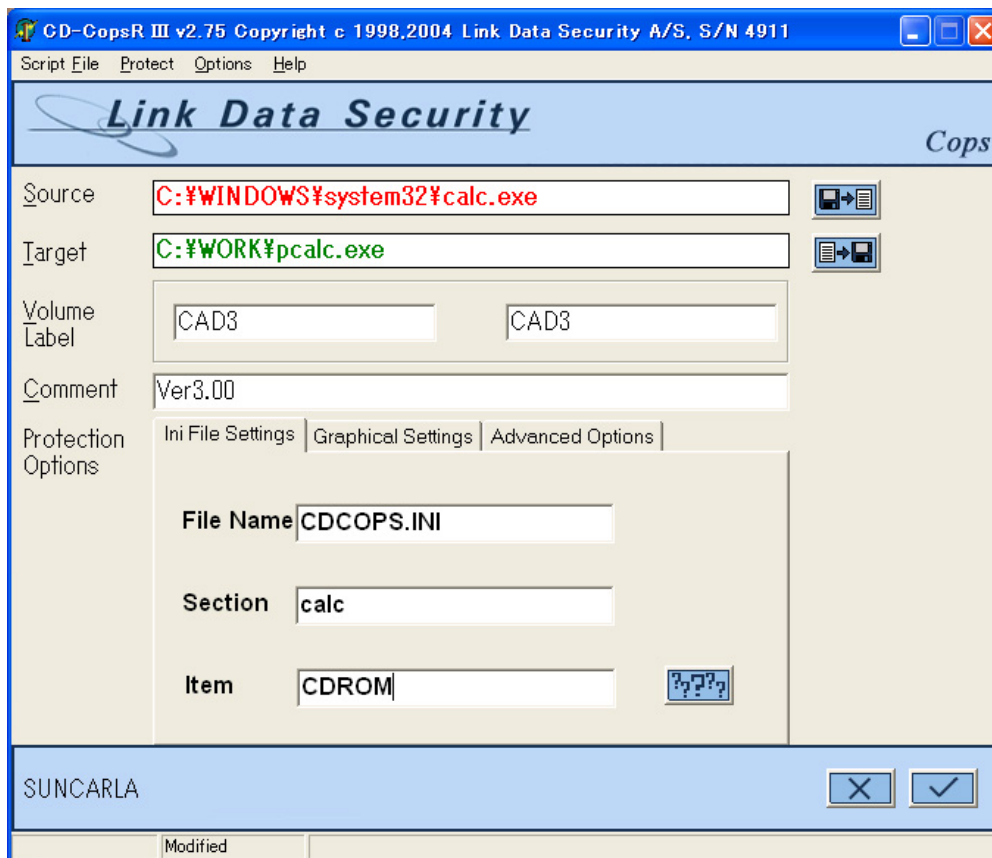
CD-CopsR III v2.75 Copyright c 1998,2004 Link Data Security A/S. S/N 4911

Script File Protect Options Help

Link Data Security

Cops

Source C:¥WINDOWS¥system32¥calc.exe

Target C:¥WORK¥pcalc.exe

Volume Label CAD3 CAD3

Comment Ver3.00

Protection Options

Ini File Settings | Graphical Settings | Advanced Options

File Name CDCOPS.INI

Section calc

Item CDROM

SUNCARLA

Modified